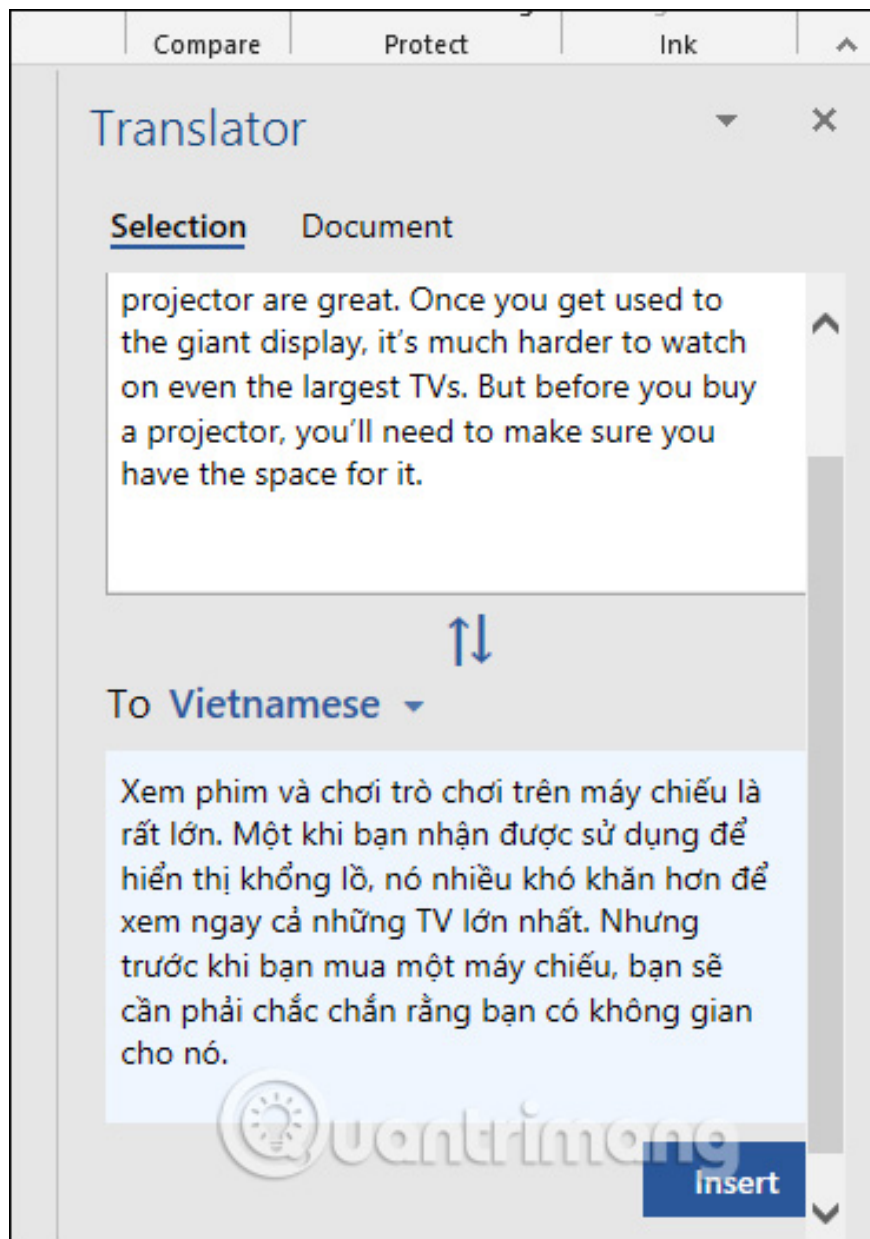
Compare Protect Ink

Translator

Selection Document

projector are great. Once you get used to the giant display, it's much harder to watch on even the largest TVs. But before you buy a projector, you'll need to make sure you have the space for it.

To Vietnamese

Xem phim và chơi trò chơi trên máy chiếu là rất lớn. Một khi bạn nhận được sử dụng để hiển thị khổng lồ, nó nhiều khó khăn hơn để xem ngay cả những TV lớn nhất. Nhưng trước khi bạn mua một máy chiếu, bạn sẽ cần phải chắc chắn rằng bạn có không gian cho nó.

Quantrimang

Insert